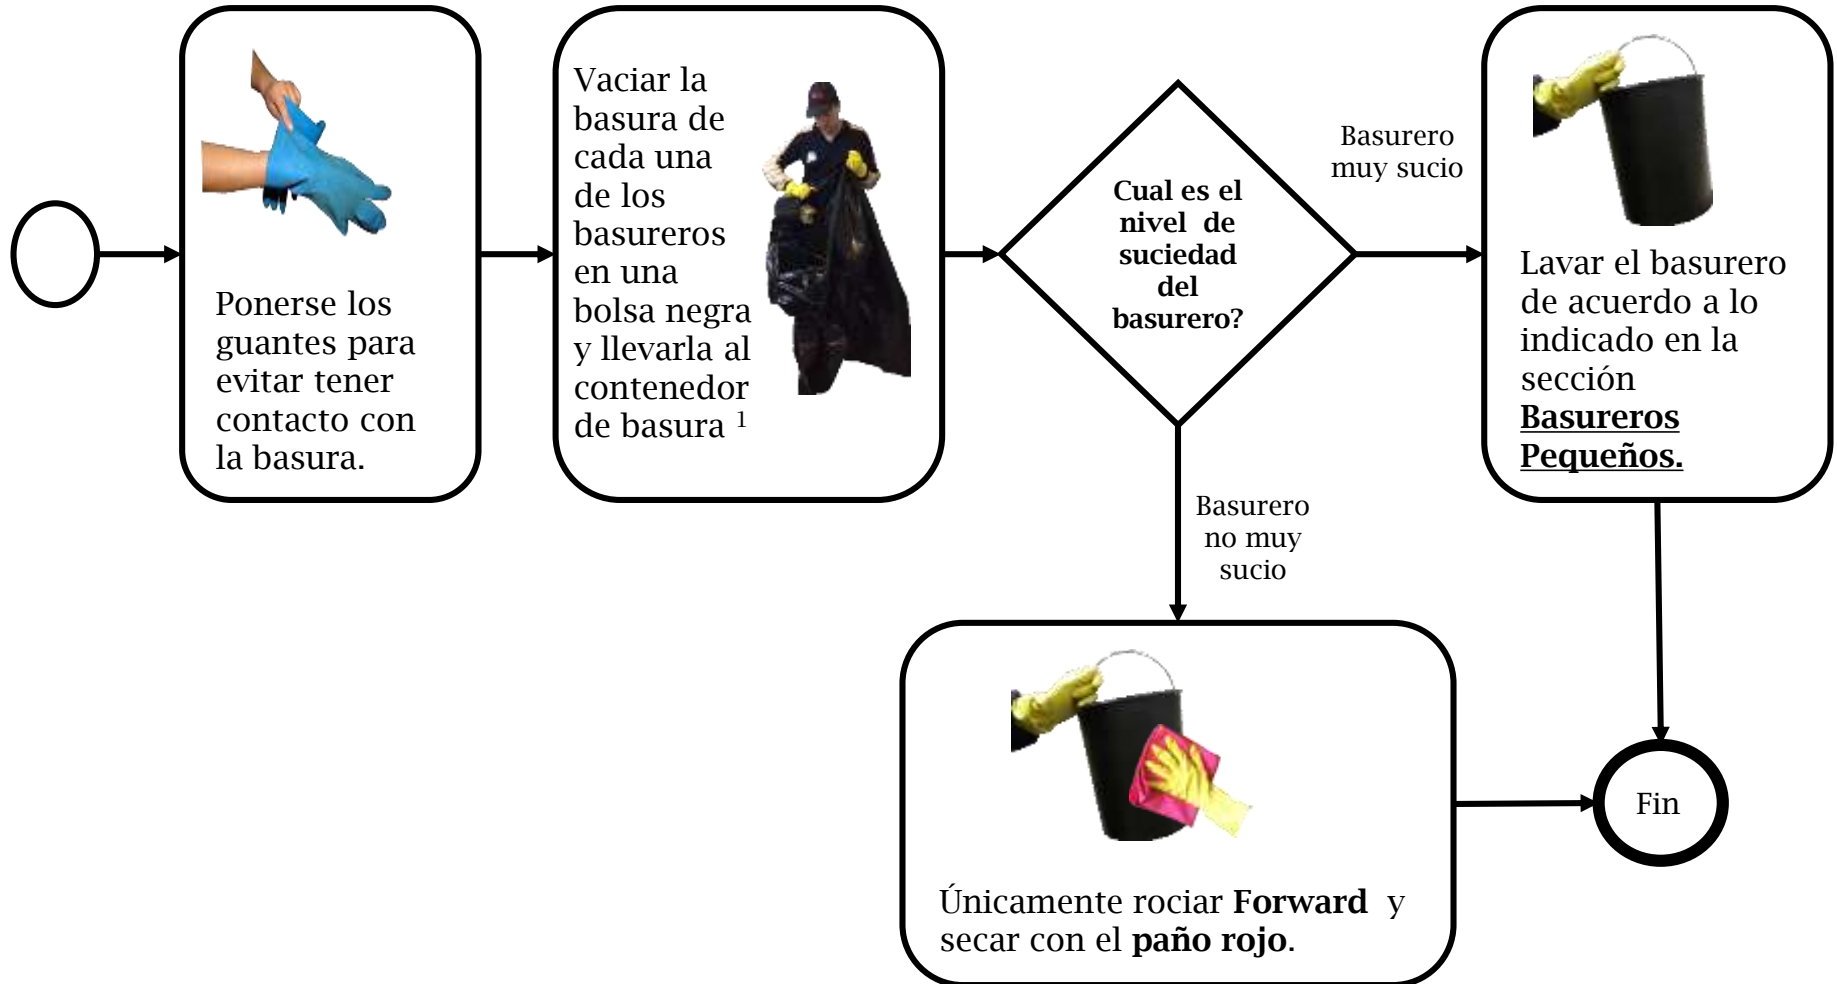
Ponerse los guantes para evitar tener contacto con la basura.

Vaciar la basura de cada una de los basureros en una bolsa negra y llevarla al contenedor de basura $^1$

Cual es el nivel de suciedad del basurero?

Basurero muy sucio

Lavar el basurero de acuerdo a lo indicado en la sección **Basureros Pequeños.**

Basurero no muy sucio

Únicamente rociar **Forward** y secar con el **paño rojo**.

Fin